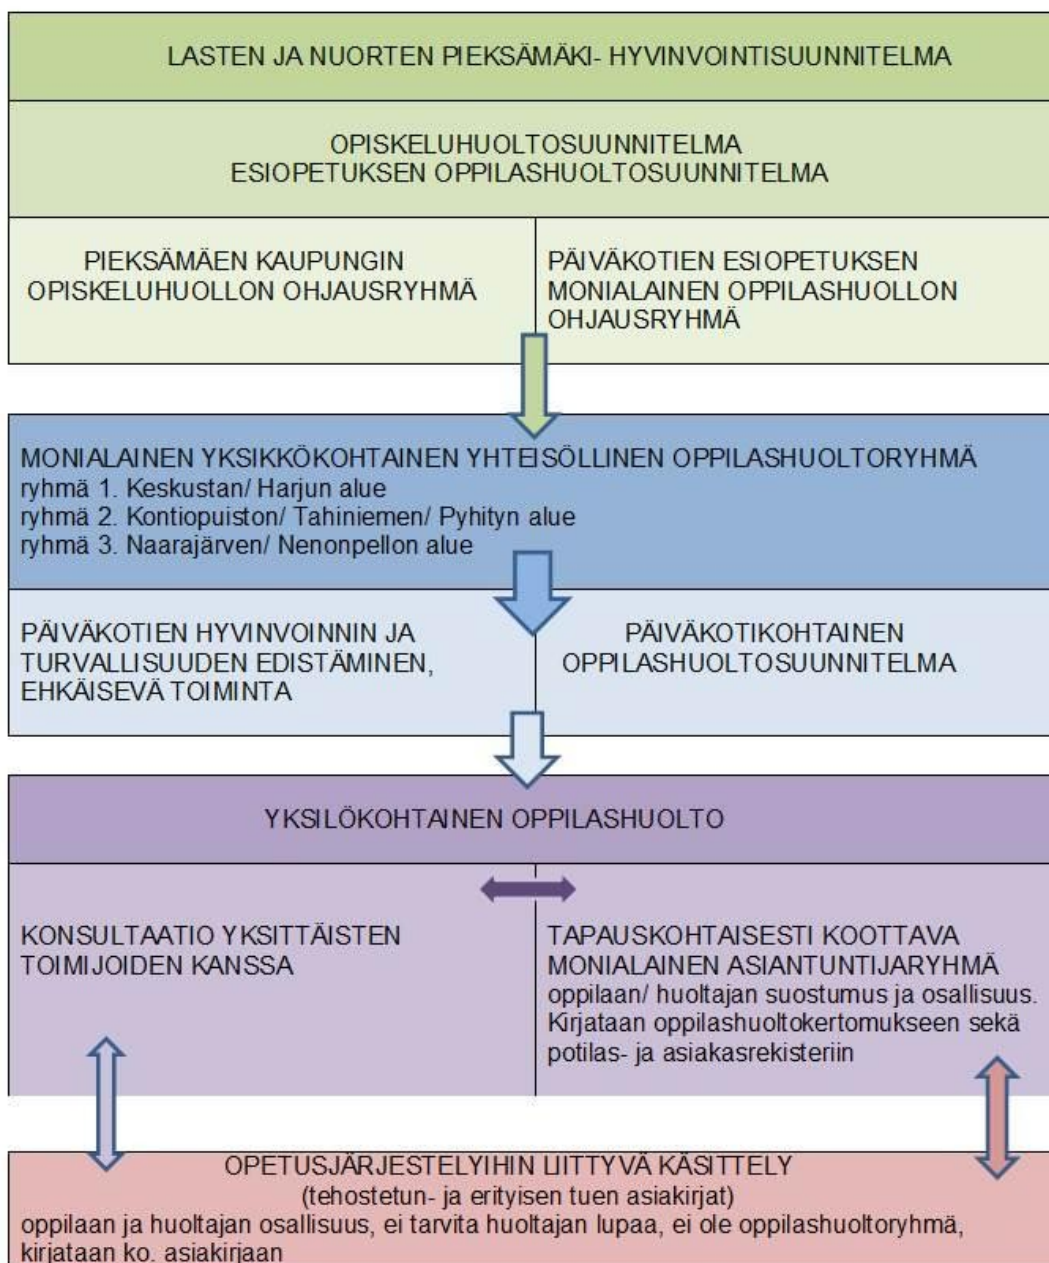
LASTEN JA NUORTEN PIEKSÄMÄKI- HYVINVOINTISUUNNITELMA

OPISKELUHUOLTOSUUNNITELMA
ESIOPETUKSEN OPPILASHUOLTOSUUNNITELMA

PIEKSÄMÄEN KAUPUNGIN OPISKELUHUOLLON OHJAUSRYHMÄ

PÄIVÄKOTIEN ESIOPETUKSEN MONIALAINEN OPPILASHUOLLON OHJAUSRYHMÄ

MONIALAINEN YKSIKKÖKOHTAINEN YHTEISÖLLINEN OPPILASHUOLTORYHMÄ
ryhmä 1. Keskustan/ Harjun alue
ryhmä 2. Kontiopuiston/ Tahiniemen/ Pyhityn alue
ryhmä 3. Naarajärven/ Nenonpellon alue

PÄIVÄKOTIEN HYVINVOINNIN JA TURVALLISUUDEN EDISTÄMINEN, EHKÄISEVÄ TOIMINTA

PÄIVÄKOTIKOHTAINEN OPPILASHUOLTOSUUNNITELMA

YKSILÖKOHTAINEN OPPILASHUOLTO

KONSULTAATIO YKSITTÄISTEN TOIMIJOIDEN KANSSA

TAPAUSKOHTAISESTI KOOTTAVA MONIALAINEN ASIANTUNTIJARYHMÄ
oppilaan/ huoltajan suostumus ja osallisuus. Kirjataan oppilashuoltokertomukseen sekä potilas- ja asiakasrekisteriin

OPETUSJÄRJESTELYIHIN LIITTYVÄ KÄSITTELY
(tehostetun- ja erityisen tuen asiakirjat)
oppilaan ja huoltajan osallisuus, ei tarvita huoltajan lupaa, ei ole oppilashuoltoryhmä, kirjataan ko. asiakirjaan